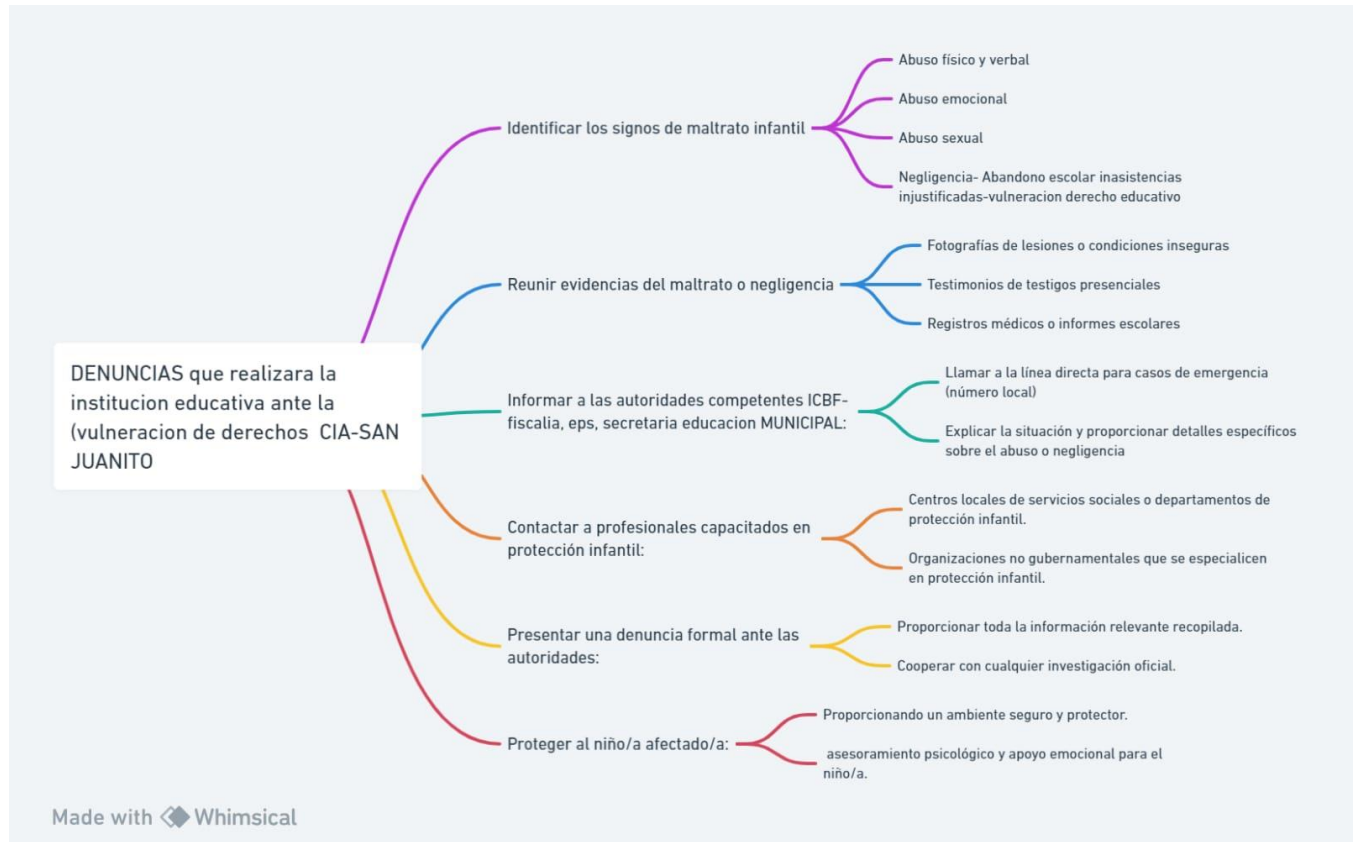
DENUNCIAS que realizara la institucion educativa ante la (vulneracion de derechos CIA-SAN JUANITO

Identificar los signos de maltrato infantil

Abuso físico y verbal

Abuso emocional

Abuso sexual

Negligencia- Abandono escolar inasistencias injustificadas-vulneracion derecho educativo

Reunir evidencias del maltrato o negligencia

Fotografías de lesiones o condiciones inseguras

Testimonios de testigos presenciales

Registros médicos o informes escolares

Informar a las autoridades competentes ICBF-fiscalia, eps, secretaria educacion MUNICIPAL:

Llamar a la línea directa para casos de emergencia (número local)

Explicar la situación y proporcionar detalles específicos sobre el abuso o negligencia

Contactar a profesionales capacitados en protección infantil:

Centros locales de servicios sociales o departamentos de protección infantil.

Organizaciones no gubernamentales que se especialicen en protección infantil.

Presentar una denuncia formal ante las autoridades:

Proporcionar toda la información relevante recopilada.

Cooperar con cualquier investigación oficial.

Proteger al niño/a afectado/a:

Proporcionando un ambiente seguro y protector.

asesoramiento psicológico y apoyo emocional para el niño/a.

Made with Whimsical